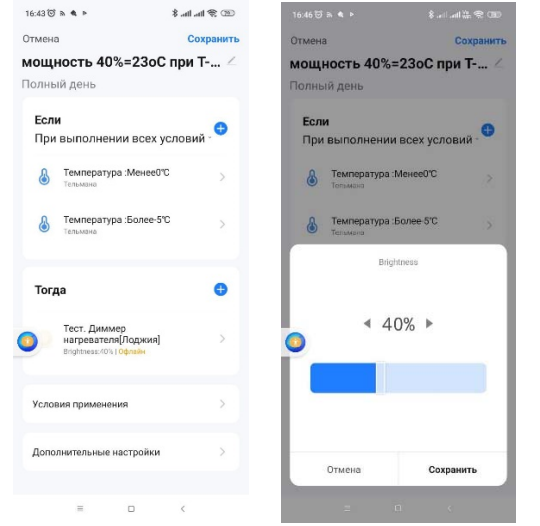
16:43

Отмена Сохранить

мощность 40%=23оС при Т-...

Полный день

Если

При выполнении всех условий

Температура :Менее0℃

Тельмана

Температура :Более-5℃

Тельмана

Тогда

Тест. Диммер нагревателя[Лоджия]

Brightness:40% | Офлайн

Условия применения

Дополнительные настройки

16:46

Отмена Сохранить

мощность 40%=23оС при Т-...

Полный день

Если

При выполнении всех условий

Температура :Менее0℃

Тельмана

Температура :Более-5℃

Тельмана

Brightness

◂ 40% ▸

Отмена Сохранить